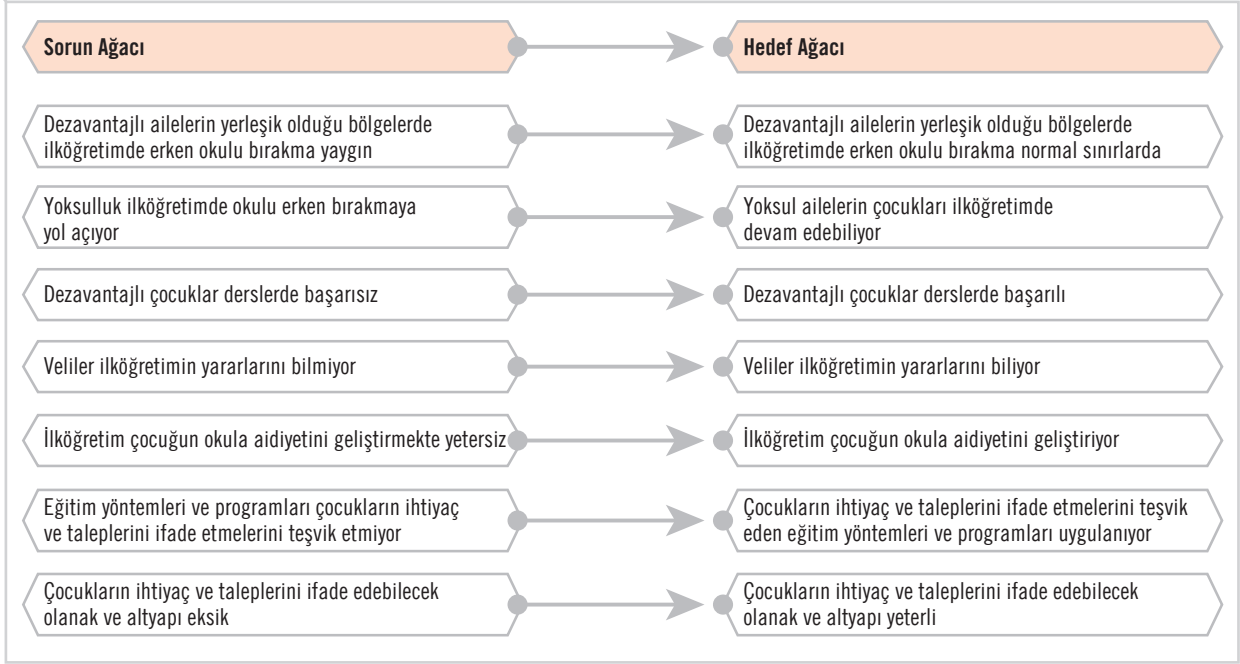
Sorun Ağacı

Hedef Ağacı

Dezavantajlı ailelerin yerleşik olduğu bölgelerde ilköğretimde erken okulu bırakma yaygın

Dezavantajlı ailelerin yerleşik olduğu bölgelerde ilköğretimde erken okulu bırakma normal sınırlarda

Yoksulluk ilköğretimde okulu erken bırakmaya yol açıyor

Yoksul ailelerin çocukları ilköğretimde devam edebiliyor

Dezavantajlı çocuklar derslerde başarısız

Dezavantajlı çocuklar derslerde başarılı

Veliler ilköğretimin yararlarını bilmiyor

Veliler ilköğretimin yararlarını biliyor

İlköğretim çocuğun okula aidiyetini geliştirmekte yetersiz

İlköğretim çocuğun okula aidiyetini geliştiriyor

Eğitim yöntemleri ve programları çocukların ihtiyaç ve taleplerini ifade etmelerini teşvik etmiyor

Çocukların ihtiyaç ve taleplerini ifade etmelerini teşvik eden eğitim yöntemleri ve programları uygulanıyor

Çocukların ihtiyaç ve taleplerini ifade edebilecek olanak ve altyapı eksik

Çocukların ihtiyaç ve taleplerini ifade edebilecek olanak ve altyapı yeterli